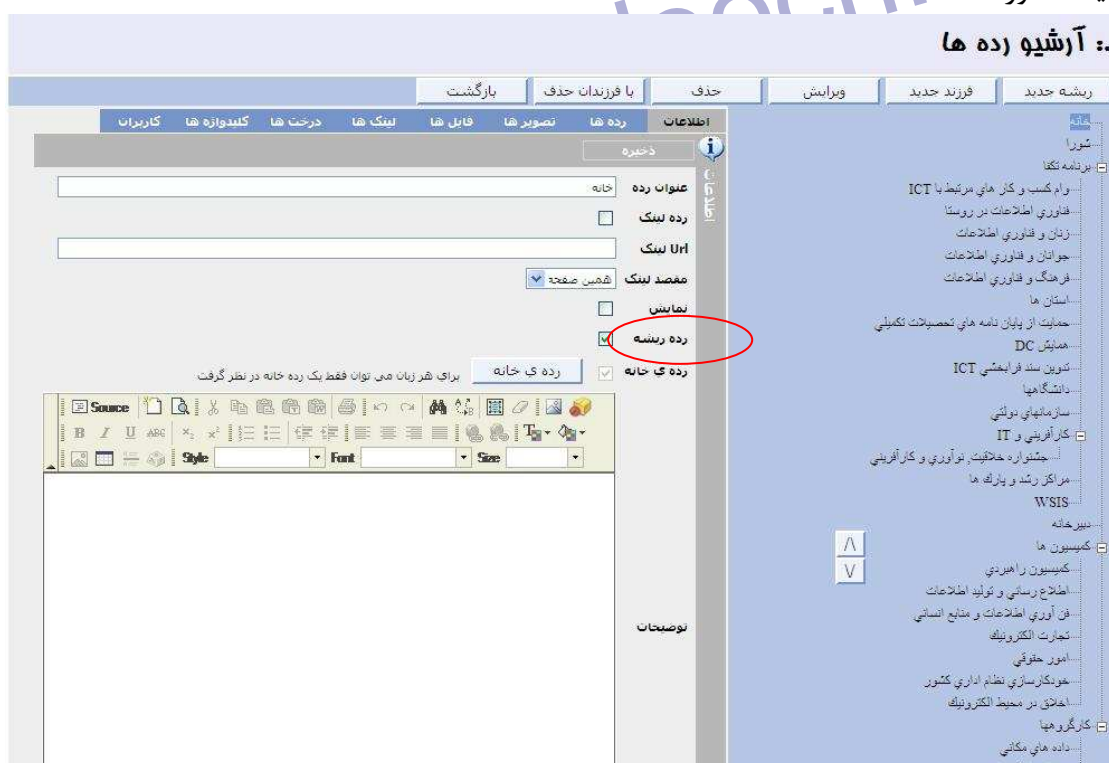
.: آرشیو رده ها

ریشه جدید | فرزند جدید | ویرایش | حذف | با فرزندان حذف | بازگشت

خانه
شورا
برنامه تکفا
وام کسب و کار هاي مرتبط با ICT
فناوري اطلاعات در روستا
زنان و فناوري اطلاعات
جوانان و فناوري اطلاعات
فرهنگ و فناوري اطلاعات
استان ها
حمايت از پايان نامه هاي تحصيلات تكميلي
همايش DC
تدوين سند فرابخشي ICT
دانشگاهها
سازمانهاي دولتي
كارآفريني و IT
جشنواره خلاقيت، نوآوري و كارآفريني
مراكز رشد و پارك ها
WSIS
دبيرخانه
كميسيون ها
كميسيون راهبردي
اطلاع رساني و توليد اطلاعات
فن آوري اطلاعات و منابع انساني
تجارت الكترونيك
امور حقوقي
خودكارسازي نظام اداري كشور
اخلاق در محيط الكترونيك
كارگروهها
داده هاي مكاني

اطلاعات | رده ها | تصویر ها | فایل ها | لینک ها | درخت ها | کلیدواژه ها | کاربران

ذخیره

اطلاعات

عنوان رده: خانه
رده لینک
Url لینک
مقصد لینک: همین صفحه
نمایش
رده ریشه
رده ی خانه: رده ی خانه  براي هر زبان مي توان فقط يک رده خانه در نظر گرفت

Source
Style | Font | Size

توضیحات